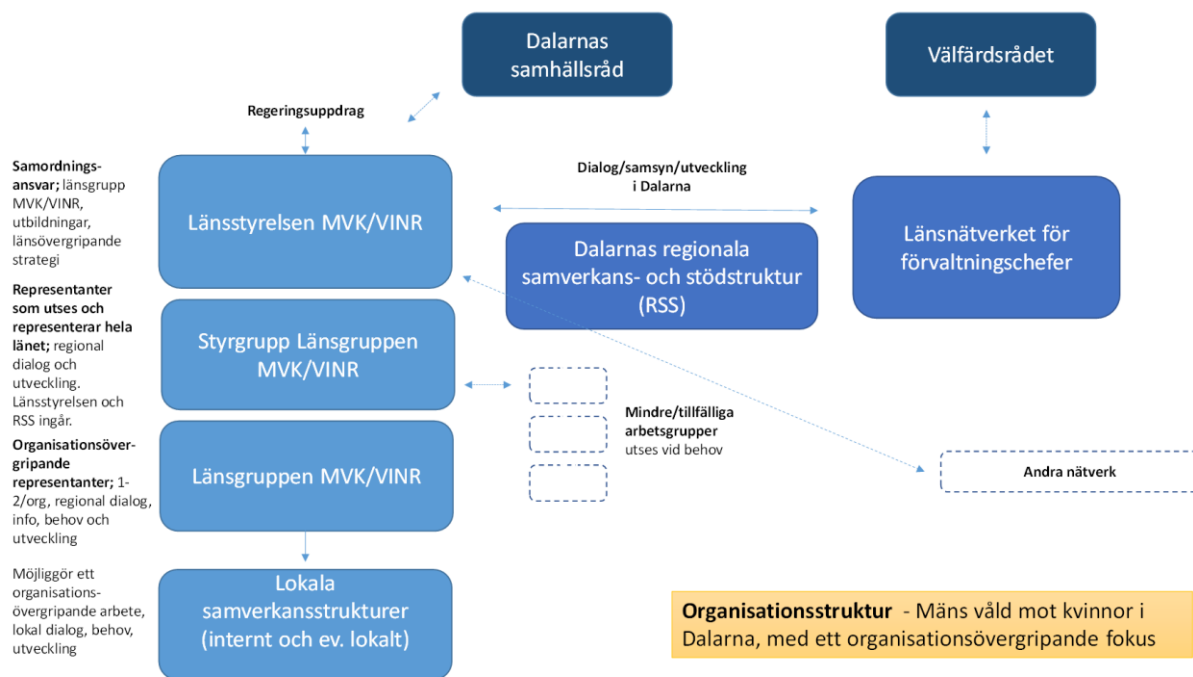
Dalarnas samhällsråd

Välfärdsrådet

Regeringsuppdrag

Samordnings-ansvar; länsgrupp MVK/VINR, utbildningar, länsövergripande strategi

Länsstyrelsen MVK/VINR

Dialog/samsyn/utveckling i Dalarna

Dalarnas regionala samverkans- och stödstruktur (RSS)

Länsnätverket för förvaltningschefer

Representanter som utses och representerar hela länet; regional dialog och utveckling. Länsstyrelsen och RSS ingår.

Styrgrupp Länsgruppen MVK/VINR

Mindre/tillfälliga arbetsgrupper utses vid behov

Organisationsöver-gripande representanter; 1-2/org, regional dialog, info, behov och utveckling

Länsgruppen MVK/VINR

Andra nätverk

Möjliggör ett organisations-övergripande arbete, lokal dialog, behov, utveckling

Lokala samverkansstrukturer (internt och ev. lokalt)

Organisationsstruktur - Mäns våld mot kvinnor i Dalarna, med ett organisationsövergripande fokus